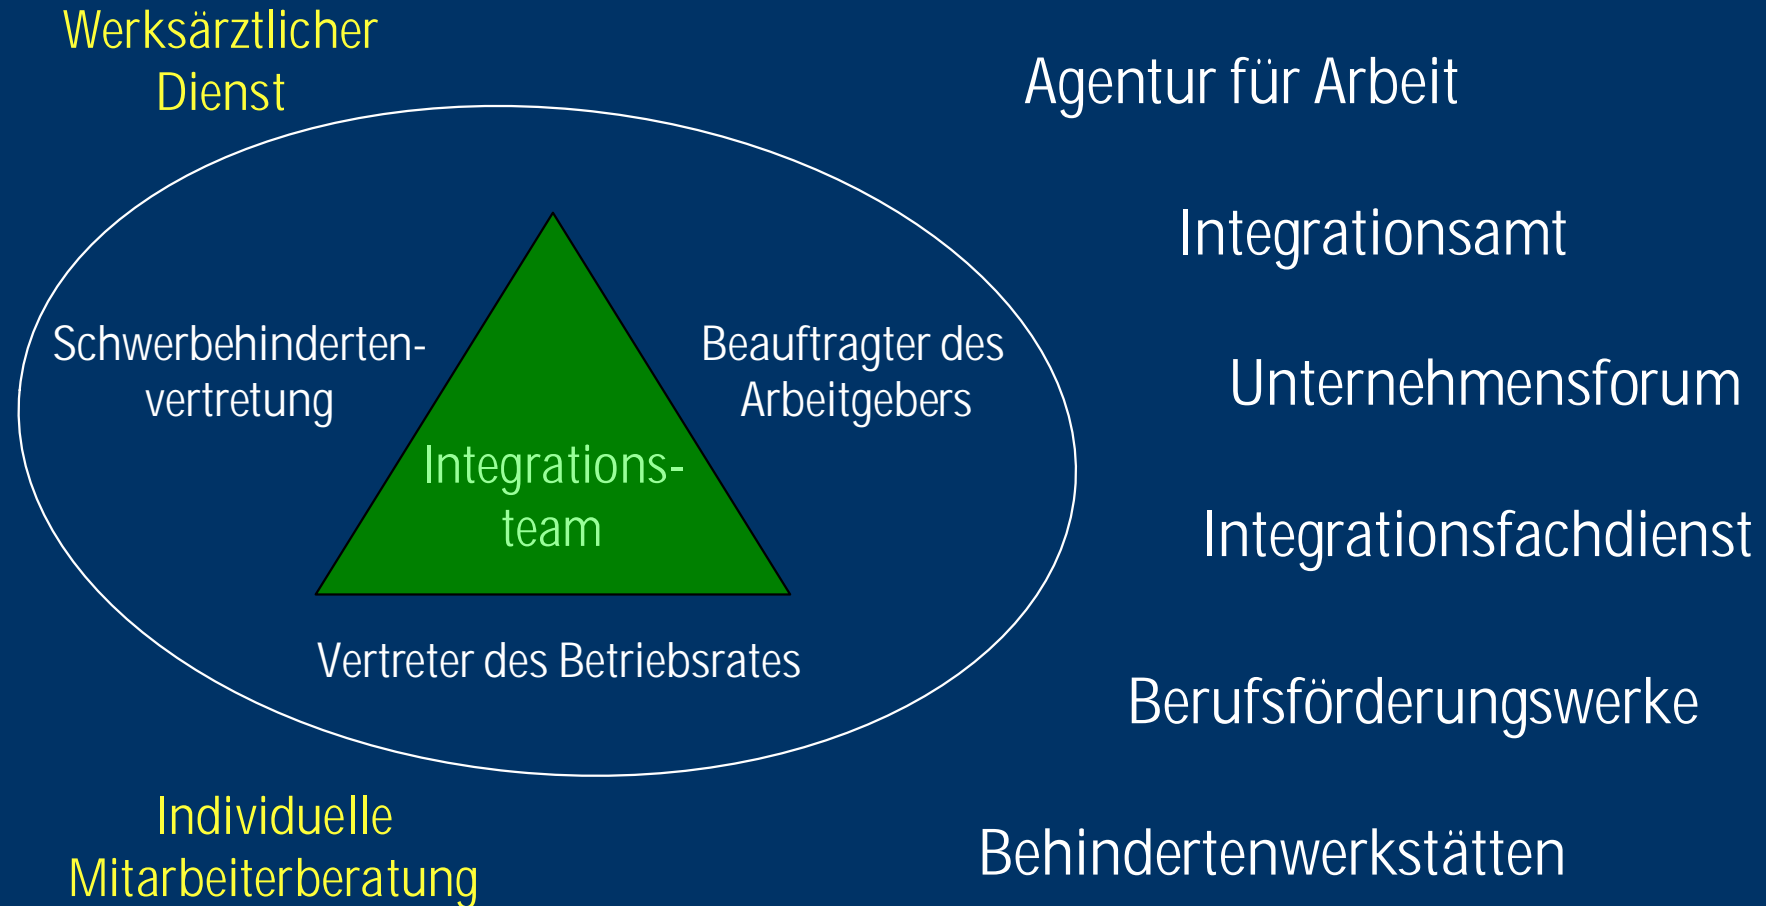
Werksärztlicher Dienst

Agentur für Arbeit

Integrationsamt

Schwerbehinderten-vertretung

Beauftragter des Arbeitgebers

Unternehmensforum

Integrations-team

Integrationsfachdienst

Vertreter des Betriebsrates

Berufsförderungswerke

Individuelle Mitarbeiterberatung

Behindertenwerkstätten